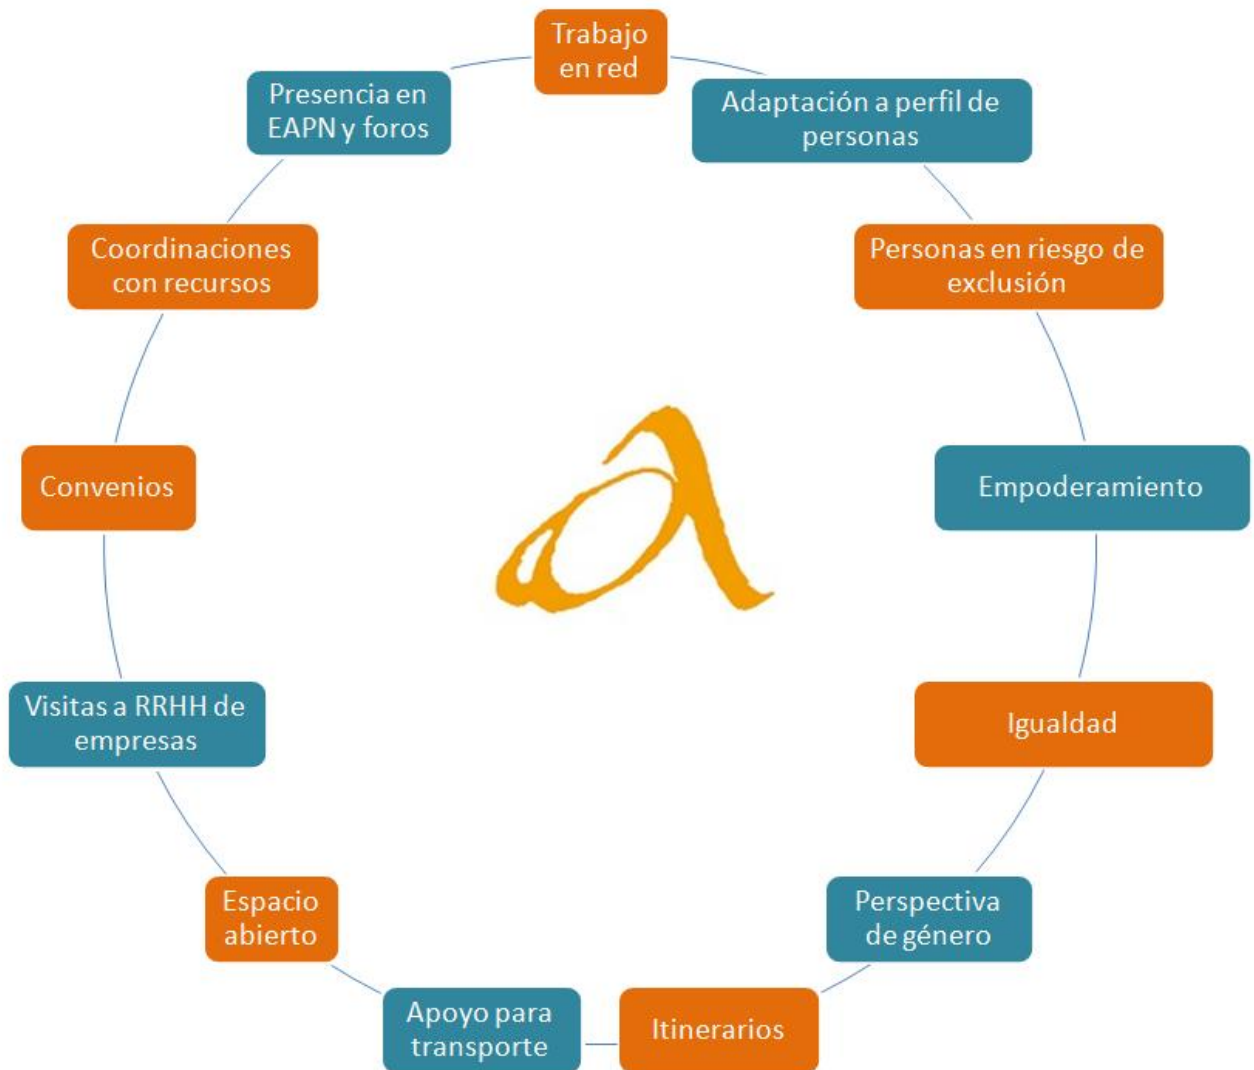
Trabajo en red

Adaptación a perfil de personas

Personas en riesgo de exclusión

Empoderamiento

Igualdad

Perspectiva de género

Itinerarios

Apoyo para transporte

Espacio abierto

Visitas a RRHH de empresas

Convenios

Coordinaciones con recursos

Presencia en EAPN y foros